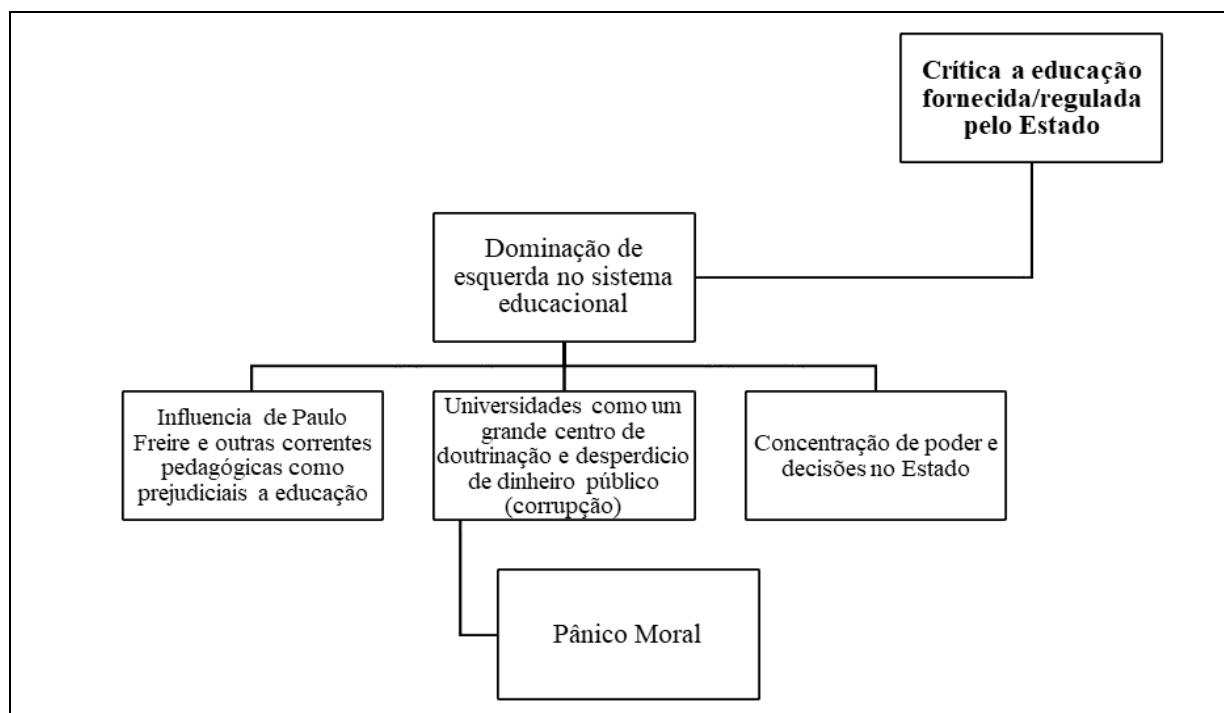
Crítica a educação fornecida/regulada pelo Estado

Dominação de esquerda no sistema educacional

Influencia de Paulo Freire e outras correntes pedagógicas como prejudiciais a educação

Universidades como um grande centro de doutrinação e desperdicio de dinheiro público (corrupção)

Concentração de poder e decisões no Estado

Pânico Moral